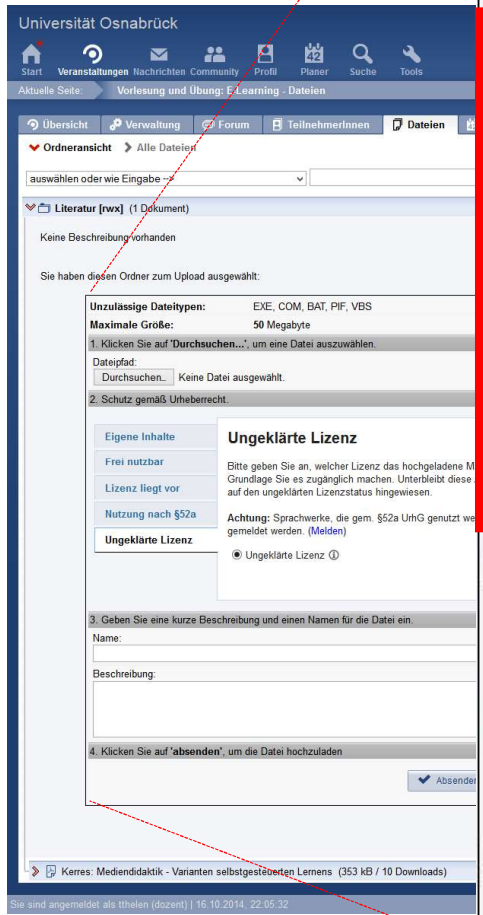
Universität Osnabrück

Start Veranstaltungen Nachrichten Community Profil 42 Planer Suche Tools

Aktuelle Seite: Vorlesung und Übung: E-Learning - Dateien

Übersicht Verwaltung Forum TeilnehmerInnen Dateien

Ordneransicht Alle Dateien

auswählen oder wie Eingabe -->

Literatur [rwx] (1 Dokument)

Keine Beschreibung vorhanden

Sie haben diesen Ordner zum Upload ausgewählt:

| Unzulässige Dateitypen: | EXE, COM, BAT, PIF, VBS |
|---|---|
| Maximale Größe: | 50 Megabyte |

1. Klicken Sie auf 'Durchsuchen...', um eine Datei auszuwählen.

Dateipfad:

Durchsuchen... Keine Datei ausgewählt.

2. Schutz gemäß Urheberrecht.

Eigene Inhalte
Frei nutzbar
Lizenz liegt vor
Nutzung nach §52a
Ungeklärte Lizenz

Ungeklärte Lizenz

Bitte geben Sie an, welcher Lizenz das hochgeladene M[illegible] Grundlage Sie es zugänglich machen. Unterbleibt diese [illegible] auf den ungeklärten Lizenzstatus hingewiesen.

Achtung: Sprachwerke, die gem. §52a UrhG genutzt we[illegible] gemeldet werden. (Melden)

Ungeklärte Lizenz ⓘ

3. Geben Sie eine kurze Beschreibung und einen Namen für die Datei ein.

Name:

Beschreibung:

4. Klicken Sie auf 'absenden', um die Datei hochzuladen

Absende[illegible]

Kerres: Mediendidaktik - Varianten selbstgesteuerten Lernens (353 kB / 10 Downloads)

Sie sind angemeldet als tthelen (dozent) | 16.10.2014, 22:05:32